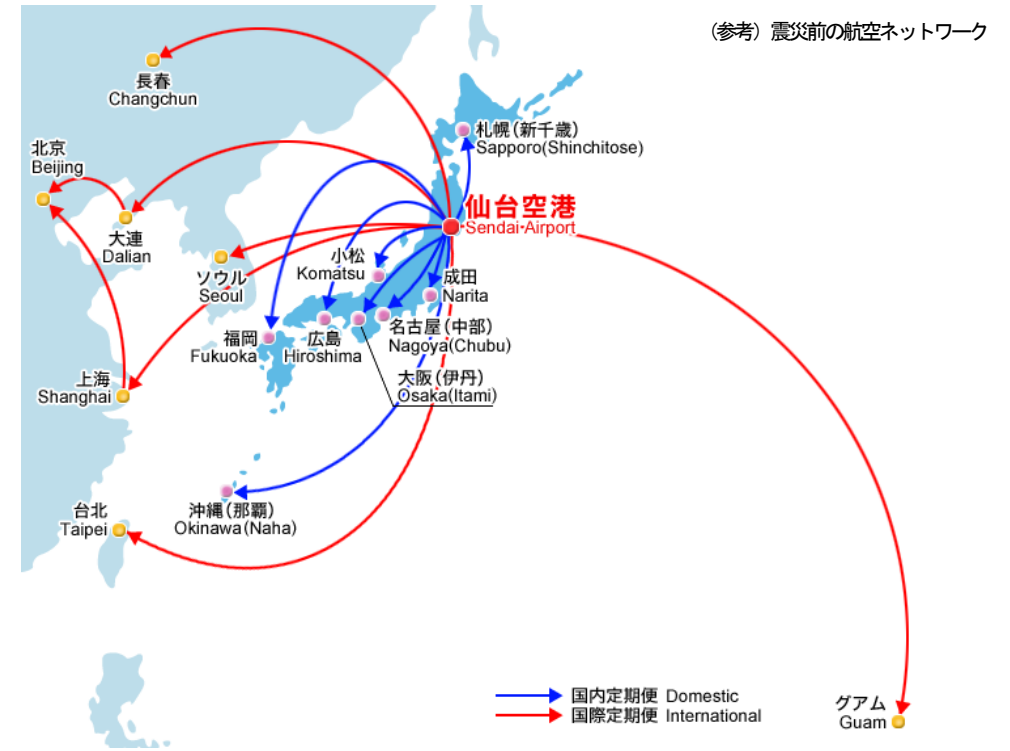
(参考) 震災前の航空ネットワーク

長春
Changchun

札幌(新千歳)
Sapporo(Shinchitose)

北京
Beijing

仙台空港
Sendai Airport

大連
Dalian

小松
Komatsu

ソウル
Seoul

成田
Narita

福岡
Fukuoka

広島
Hiroshima

名古屋(中部)
Nagoya(Chubu)

上海
Shanghai

大阪(伊丹)
Osaka(Itami)

沖縄(那覇)
Okinawa(Naha)

台北
Taipei

国内定期便 Domestic
国際定期便 International

グアム
Guam